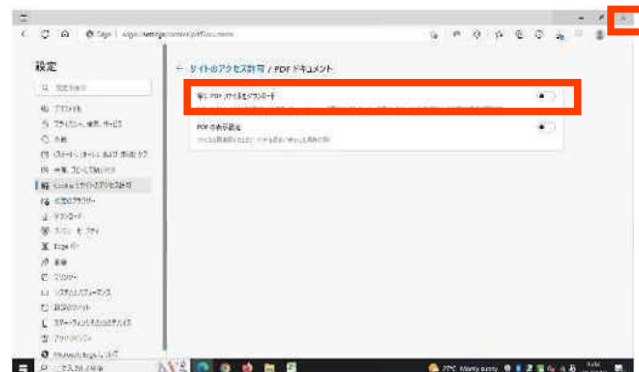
Edge | edge://settings/content/pdfDocuments

設定

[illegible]

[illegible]
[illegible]
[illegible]
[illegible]
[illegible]
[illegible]
Cookie とサイトのアクセス許可
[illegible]
ダウンロード
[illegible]
Edge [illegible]
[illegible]
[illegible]
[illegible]
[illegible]
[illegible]
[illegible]
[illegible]
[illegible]

← サイトのアクセス許可 / PDF ドキュメント

常に PDF ファイルをダウンロード
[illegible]

PDF の表示設定
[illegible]

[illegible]
27°C Mostly sunny